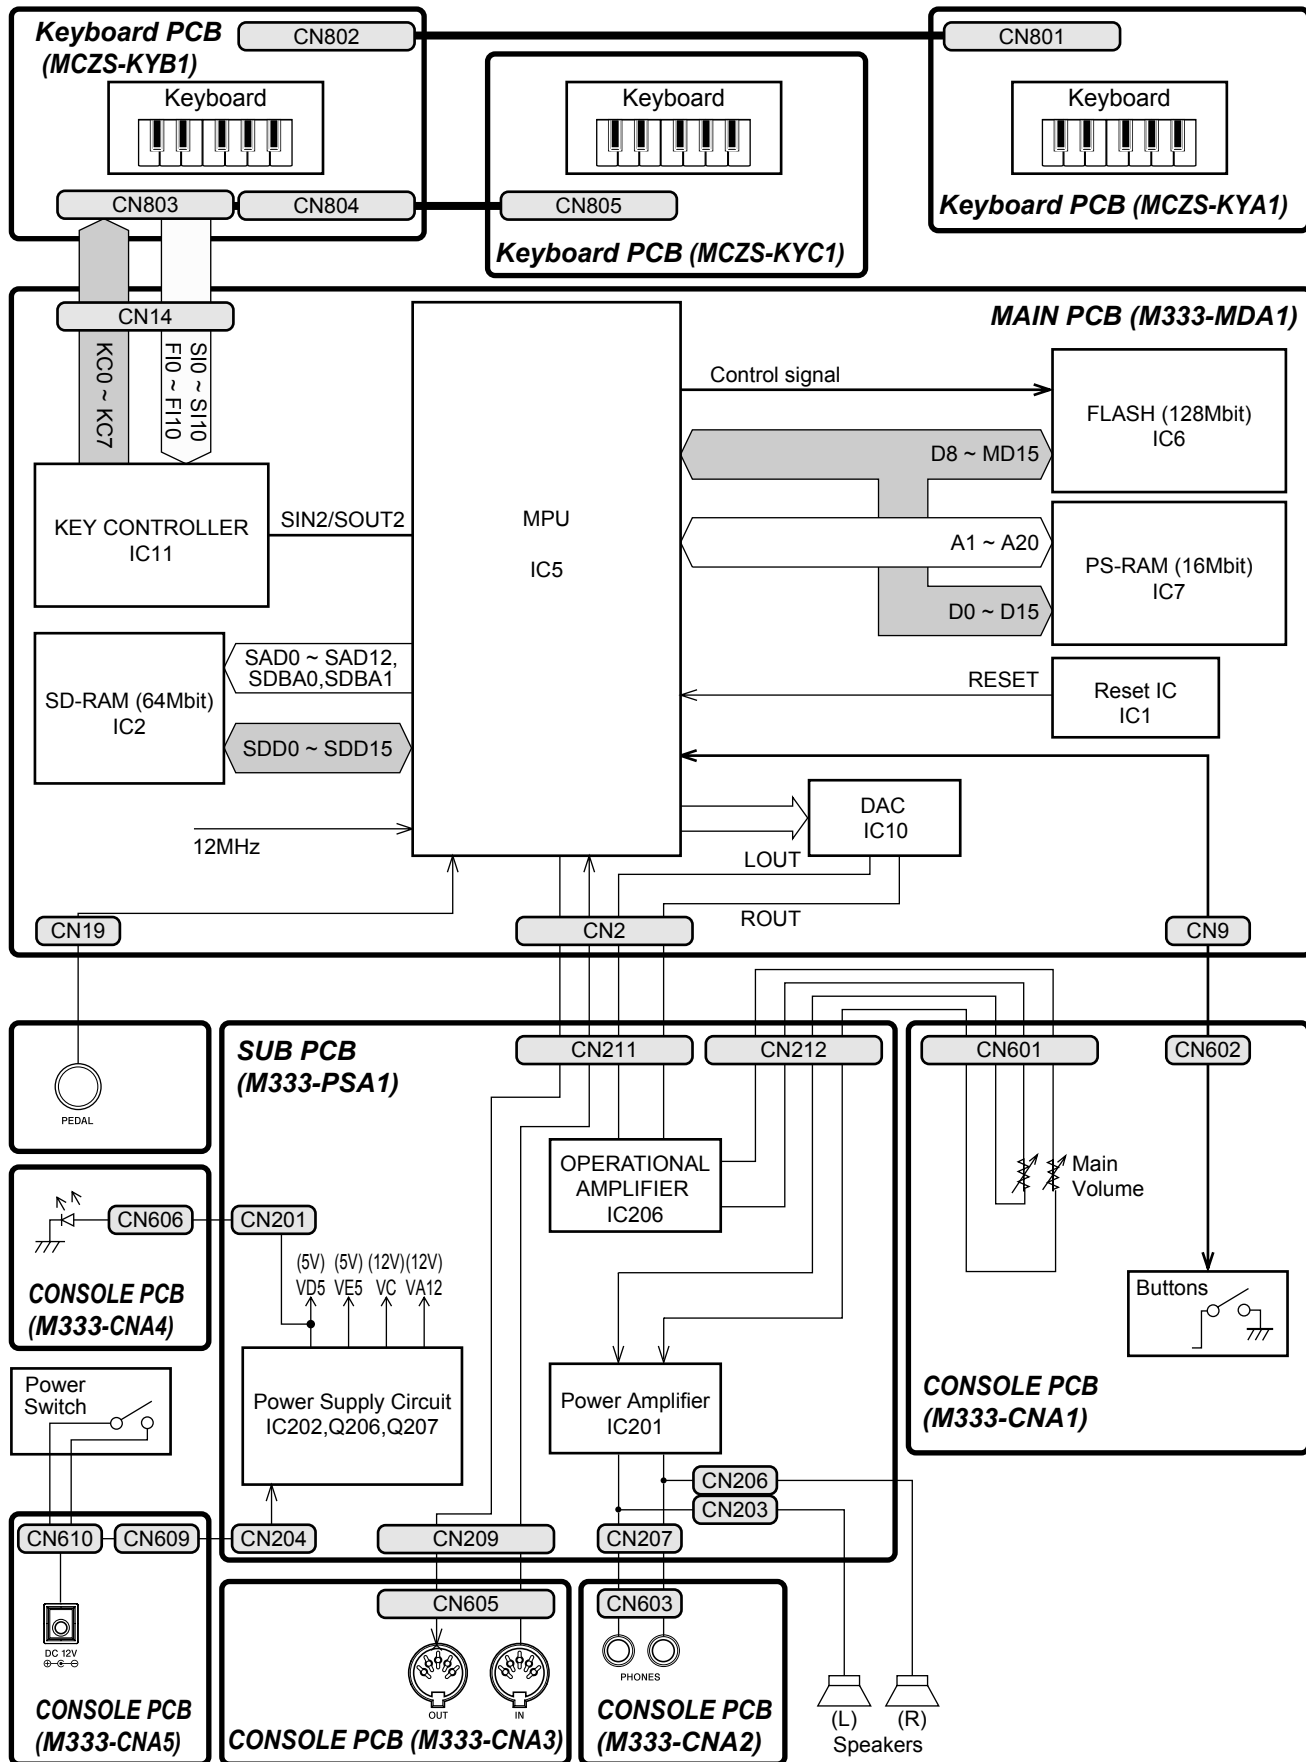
Keyboard PCB (MCZS-KYB1)
CN802
CN801
Keyboard
Keyboard
Keyboard
CN803
CN804
CN805
Keyboard PCB (MCZS-KYA1)
Keyboard PCB (MCZS-KYC1)

MAIN PCB (M333-MDA1)
CN14
KC0 ~ KC7
SI0 ~ SI10
FI0 ~ FI10
Control signal
FLASH (128Mbit)
IC6
D8 ~ MD15
KEY CONTROLLER
IC11
SIN2/SOUT2
MPU
IC5
A1 ~ A20
PS-RAM (16Mbit)
IC7
D0 ~ D15
SD-RAM (64Mbit)
IC2
SAD0 ~ SAD12,
SDBA0,SDBA1
SDD0 ~ SDD15
RESET
Reset IC
IC1
DAC
IC10
12MHz
LOUT
ROUT
CN19
CN2
CN9

PEDAL
SUB PCB
(M333-PSA1)
CN211
CN212
CN601
CN602
OPERATIONAL
AMPLIFIER
IC206
Main
Volume
CN606
CN201
(5V) (5V) (12V)(12V)
VD5 VE5 VC VA12
Buttons
CONSOLE PCB
(M333-CNA4)
Power
Switch
Power Supply Circuit
IC202,Q206,Q207
Power Amplifier
IC201
CONSOLE PCB
(M333-CNA1)
CN206
CN203
CN610
CN609
CN204
CN209
CN207
CN605
CN603
DC 12V
OUT
IN
PHONES
CONSOLE PCB
(M333-CNA5)
CONSOLE PCB (M333-CNA3)
CONSOLE PCB
(M333-CNA2)
(L) (R)
Speakers